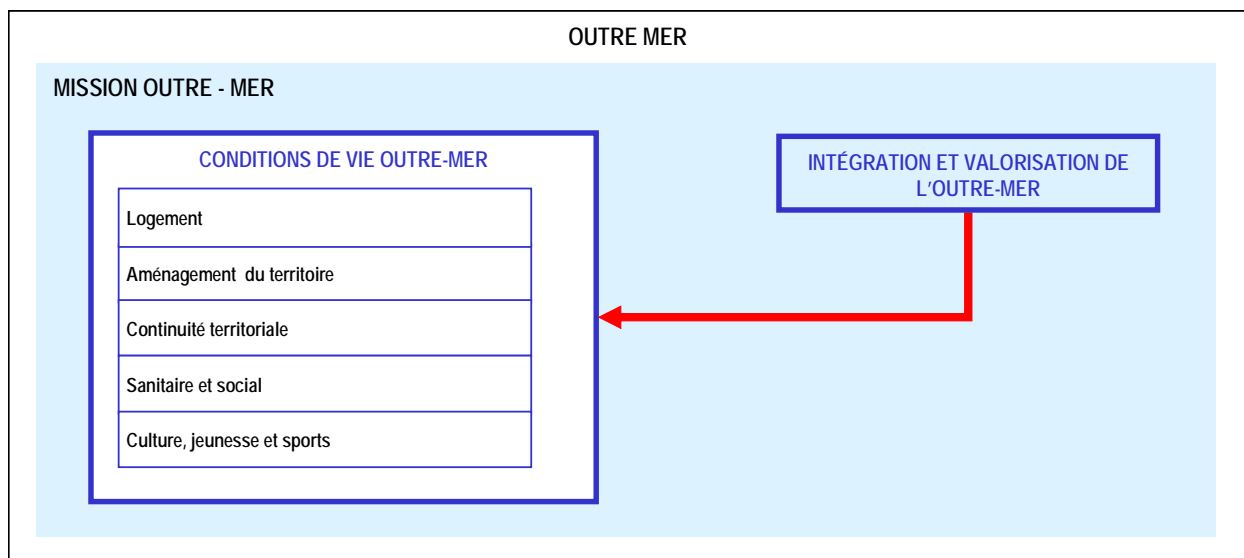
OUTRE MER

MISSION OUTRE - MER

CONDITIONS DE VIE OUTRE-MER

| Logement |
|---|
| Aménagement du territoire |
| Continuité territoriale |
| Sanitaire et social |
| Culture, jeunesse et sports |

INTÉGRATION ET VALORISATION DE L'OUTRE-MER